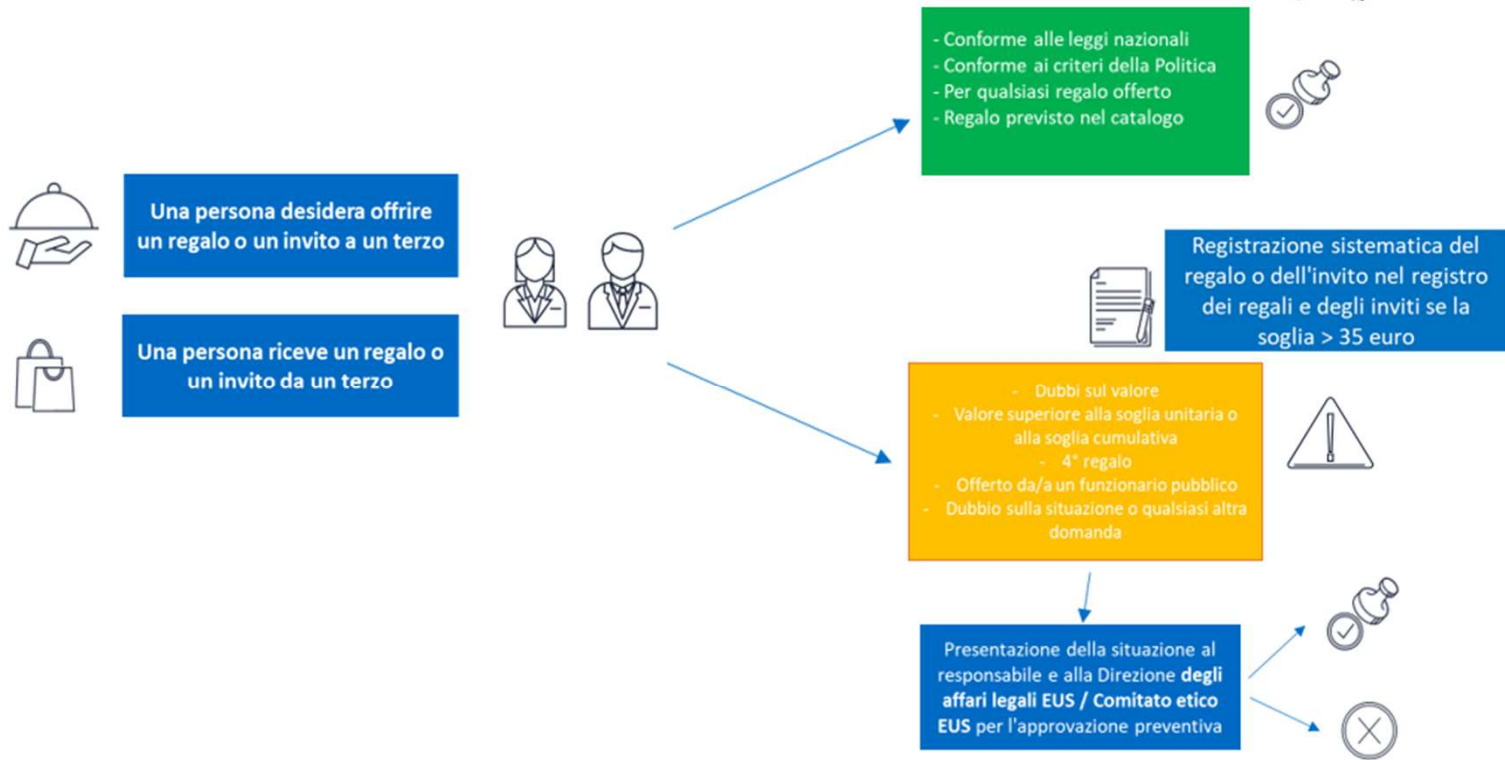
Una persona desidera offrire un regalo o un invito a un terzo

Una persona riceve un regalo o un invito da un terzo

- Conforme alle leggi nazionali
- Conforme ai criteri della Politica
- Per qualsiasi regalo offerto
- Regalo previsto nel catalogo

Registrazione sistematica del regalo o dell'invito nel registro dei regali e degli inviti se la soglia > 35 euro

- Dubbi sul valore
- Valore superiore alla soglia unitaria o alla soglia cumulativa
- 4° regalo
- Offerto da/a un funzionario pubblico
- Dubbio sulla situazione o qualsiasi altra domanda

Presentazione della situazione al responsabile e alla Direzione degli affari legali EUS / Comitato etico EUS per l'approvazione preventiva